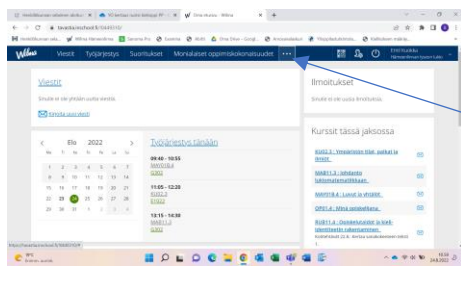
Wilma Viestit Työjärjestys Suoritukset Monialaiset oppimiskokonaisuudet ···

Viestit
Sinulle ei ole yhtään uusia viestejä.
Kirjoita uusi viesti

Elo 2022
Ma Ti Ke To Pe La Su
1 2 3 4 5 6 7
8 9 10 11 12 13 14
15 16 17 18 19 20 21
22 23 24 25 26 27 28
29 30 31 1 2 3 4

Työjärjestys tänään
09:40 - 10:55
MAY01B.4
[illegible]
11:05 - 12:20
KU02.3
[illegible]
13:15 - 14:30
MAB11.2
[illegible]

Ilmoitukset
Sinulle ei ole uusia ilmoituksia.

Kurssit tässä jaksossa
KU02.3 : Ympäristöt, tilat, paikat ja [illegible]
MAB11.3 : Johdanto luonnontieteellisiin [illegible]
MAY01B.4 : Luvut ja yhtälöt
OP01.4 : Minä opiskelijana
BI01.1.4 : Osaamiskokeet ja kiertotaloustieteellinen rakentaminen